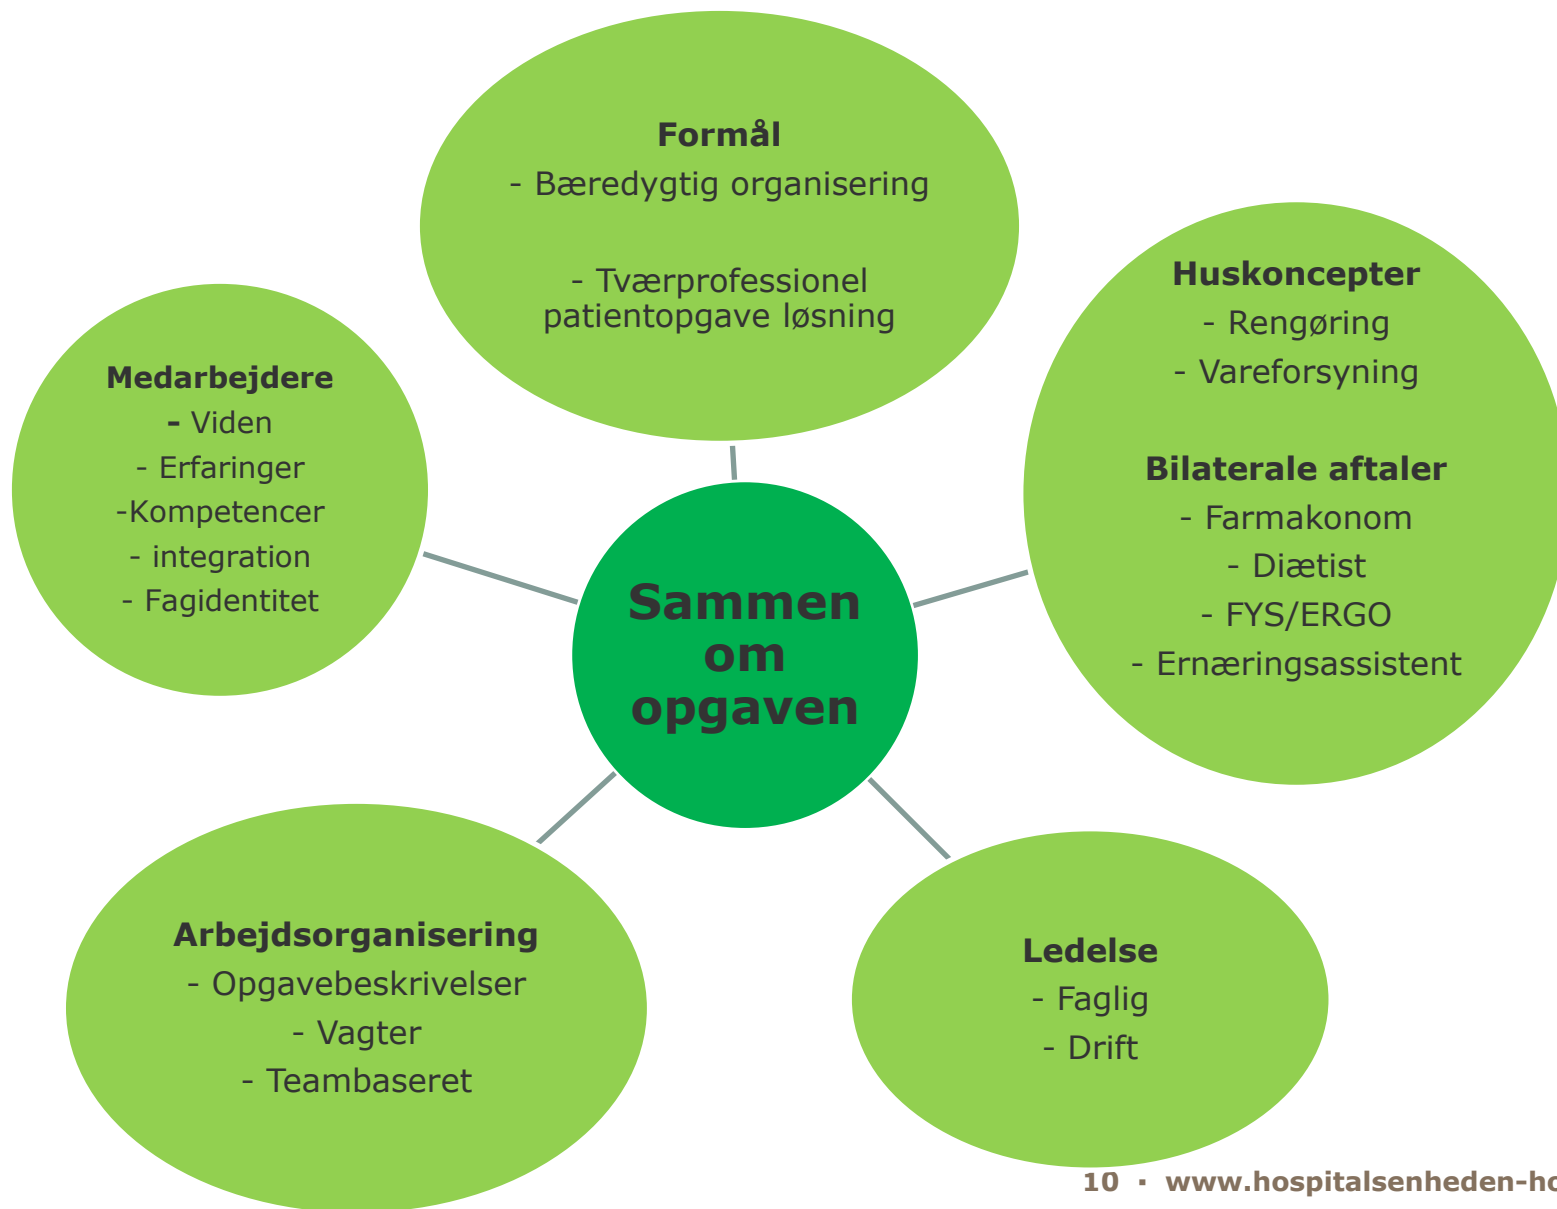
Formål
- Bæredygtig organisering

- Tværprofessionel patientopgave løsning

Medarbejdere
- Viden
- Erfaringer
-Kompetencer
- integration
- Fagidentitet

Sammen om opgaven

Huskoncepter
- Rengøring
- Vareforsyning

Bilaterale aftaler
- Farmakonom
- Diætist
- FYS/ERGO
- Ernæringsassistent

Arbejdsorganisering
- Opgavebeskrivelser
- Vagter
- Teambaseret

Ledelse
- Faglig
- Drift

10 · www.hospitalsenheden-ho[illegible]